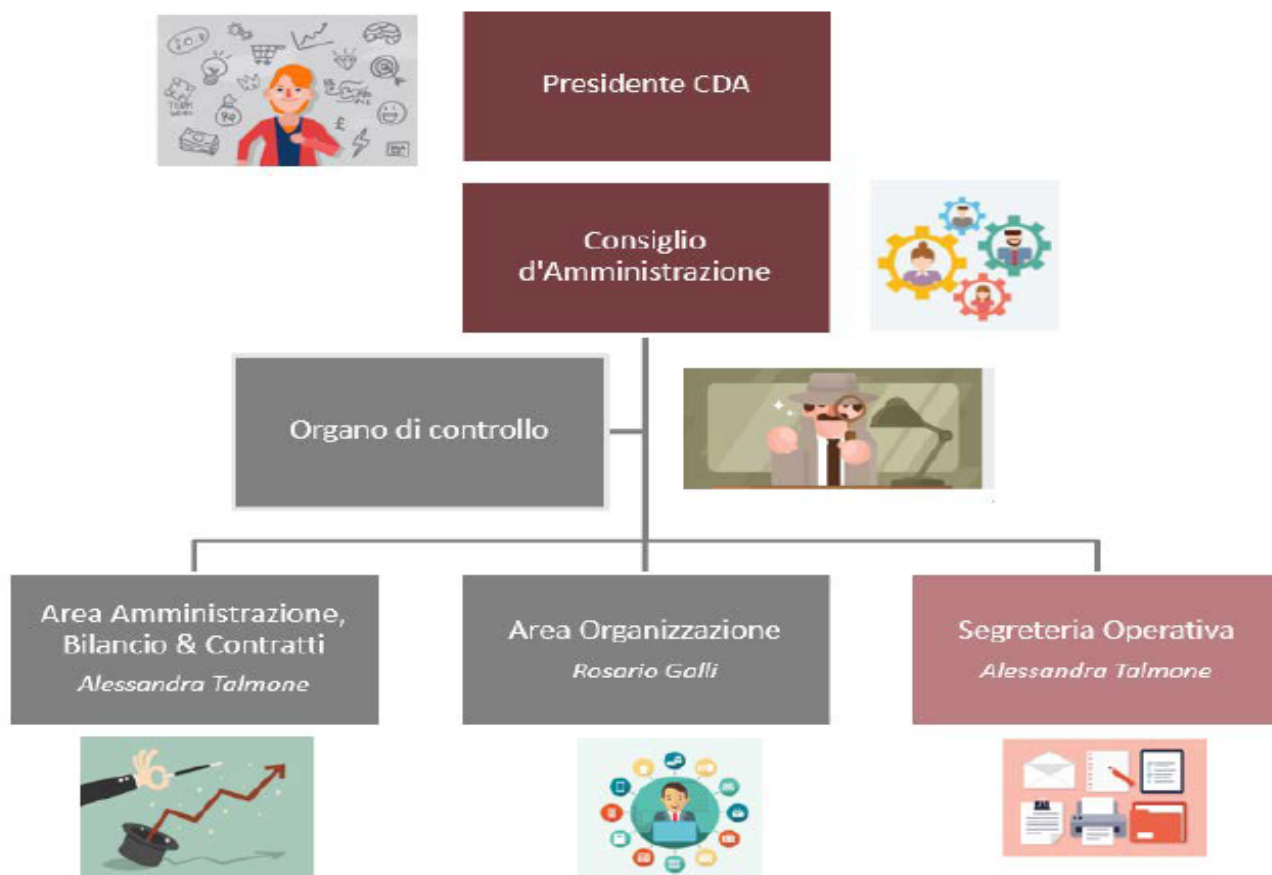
Presidente CDA

Consiglio d'Amministrazione

Organo di controllo

Area Amministrazione, Bilancio & Contratti
Alessandra Talmone

Area Organizzazione
Rosario Galli

Segreteria Operativa
Alessandra Talmone